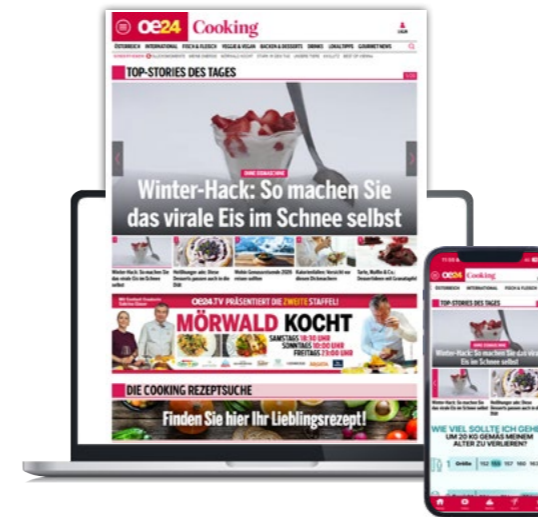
oe24 Cooking

LOGIN

ÖSTERREICH INTERNATIONAL FISCH & FLEISCH VEGGIE & VEGAN BACKEN & DESSERTS DRINKS LOKALTIPPS GOURMET NEWS

TOP-STORIES DES TAGES

Winter-Hack: So machen Sie das virale Eis im Schnee selbst

Winter-Hack: So machen Sie das virale Eis im Schnee selbst

Heißhunger aufs Dinner

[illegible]

OE24.TV PRÄSENTIERT DIE ZWEITE STAFFEL!

MÖRWALD KOCHT

SAMSTAGS 18:30 UHR
SONNTAGS 10:00 UHR
FREITAGS 23:00 UHR

DIE COOKING REZEPTSUCHE

Finden Sie hier Ihr Lieblingsrezept!

oe24 Cooking

ÖSTERREICH INTERNATIONAL FISCH & FLEISCH

TOP-STORIES DES TAGES

Winter-Hack: So machen Sie das virale Eis im Schnee selbst

WIE VIEL SOLLTE ICH GEHEN UM 20 KG GEMÄß MEINEM ALTER ZU VERLIEREN?

Größe 152 153 157 160 163